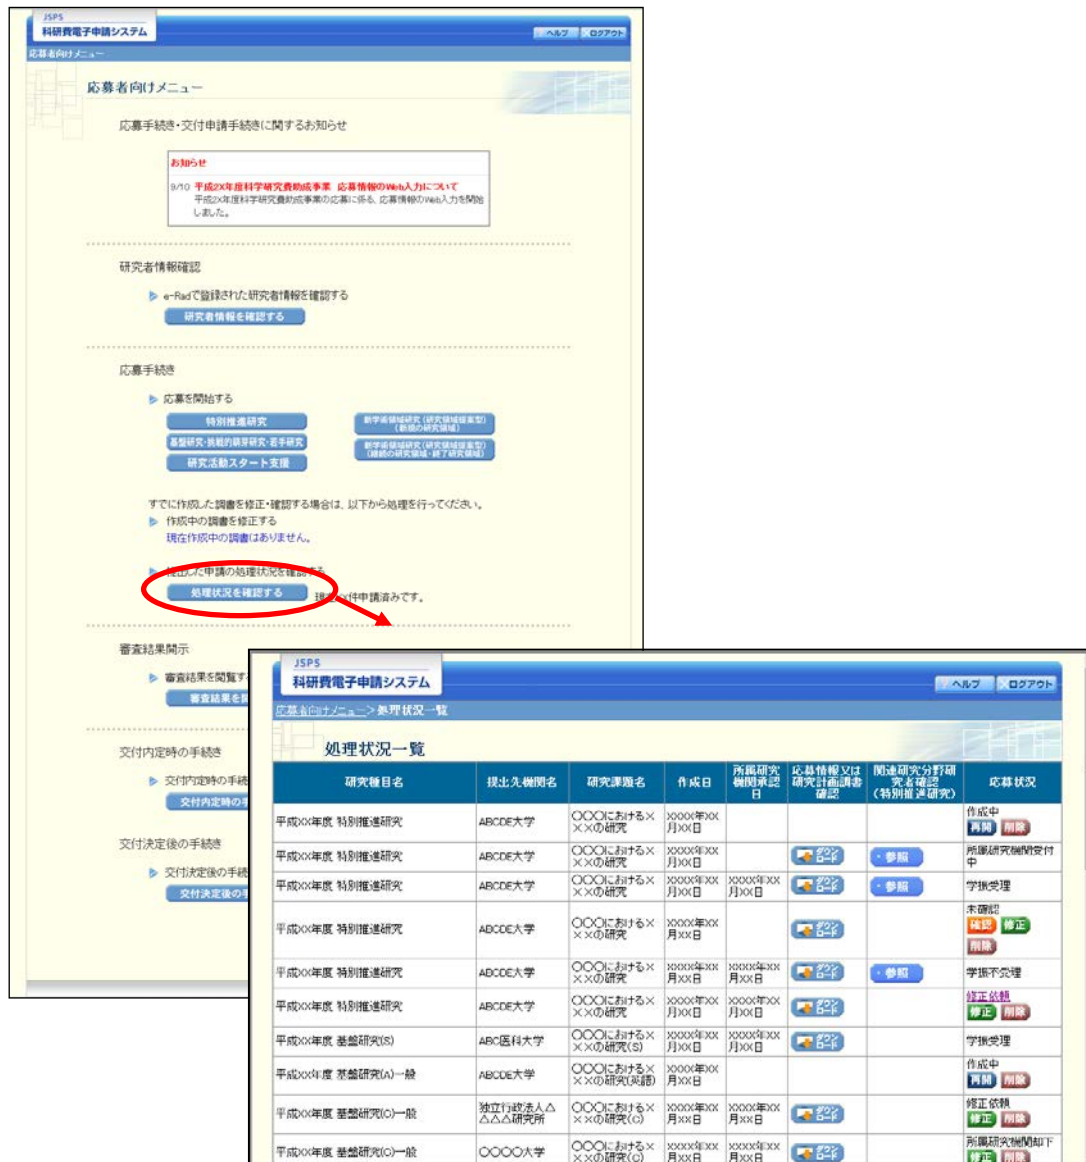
JSPS
科研費電子申請システム
ヘルプ ログアウト
応募者向けメニュー

応募者向けメニュー

応募手続き・交付申請手続きに関するお知らせ

お知らせ
9/10 平成2X年度科学研究費助成事業 応募情報のWeb入力について
平成2X年度科学研究費助成事業の応募に係る、応募情報のWeb入力を開始しました。

研究者情報確認
e-Radで登録された研究者情報を確認する
研究者情報を確認する

応募手続き
応募を開始する
特別推進研究
基盤研究・挑戦的萌芽研究・若手研究
研究活動スタート支援
新学術領域研究（研究領域提案型）（新規の研究領域）
新学術領域研究（研究領域提案型）（継続の研究領域・終了研究領域）

すでに作成した調書を修正・確認する場合は、以下から処理を行ってください。
作成中の調書を修正する
現在作成中の調書はありません。
提出した申請の処理状況を確認する
処理状況を確認する 現在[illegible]件申請済みです。

審査結果開示
審査結果を閲覧す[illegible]
審査結果を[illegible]

交付内定時の手続き
交付内定時の手続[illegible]
交付内定時の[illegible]

交付決定後の手続き
交付決定後の手続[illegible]
交付決定後の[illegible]

JSPS
科研費電子申請システム
ヘルプ ログアウト
応募者向けメニュー > 処理状況一覧

処理状況一覧

| 研究種目名 | 提出先機関名 | 研究課題名 | 作成日 | 所属研究機関承認日 | 応募情報又は研究計画調書確認 | 関連研究分野研究者確認（特別推進研究） | 応募状況 |
|---|---|---|---|---|---|---|---|
| 平成XX年度 特別推進研究 | ABCDE大学 | ○○○における××の研究 | XXXX年XX月XX日 | | | | 作成中 再開 削除 |
| 平成XX年度 特別推進研究 | ABCDE大学 | ○○○における××の研究 | XXXX年XX月XX日 | | ダウンロード | 参照 | 所属研究機関受付中 |
| 平成XX年度 特別推進研究 | ABCDE大学 | ○○○における××の研究 | XXXX年XX月XX日 | XXXX年XX月XX日 | ダウンロード | 参照 | 学振受理 |
| 平成XX年度 特別推進研究 | ABCDE大学 | ○○○における××の研究 | XXXX年XX月XX日 | | ダウンロード | | 未確認 確認 修正 削除 |
| 平成XX年度 特別推進研究 | ABCDE大学 | ○○○における××の研究 | XXXX年XX月XX日 | XXXX年XX月XX日 | ダウンロード | 参照 | 学振不受理 |
| 平成XX年度 特別推進研究 | ABCDE大学 | ○○○における××の研究 | XXXX年XX月XX日 | XXXX年XX月XX日 | ダウンロード | | 修正依頼 修正 削除 |
| 平成XX年度 基盤研究(S) | ABC医科大学 | ○○○における××の研究(S) | XXXX年XX月XX日 | XXXX年XX月XX日 | ダウンロード | | 学振受理 |
| 平成XX年度 基盤研究(A)一般 | ABCDE大学 | ○○○における××の研究(英語) | XXXX年XX月XX日 | | | | 作成中 再開 削除 |
| 平成XX年度 基盤研究(C)一般 | 独立行政法人△△△△研究所 | ○○○における××の研究(C) | XXXX年XX月XX日 | XXXX年XX月XX日 | ダウンロード | | 修正依頼 修正 削除 |
| 平成XX年度 基盤研究(C)一般 | ○○○○大学 | ○○○における××の研究(C) | XXXX年XX月XX日 | XXXX年XX月XX日 | ダウンロード | | 所属研究機関却下 修正 削除 |